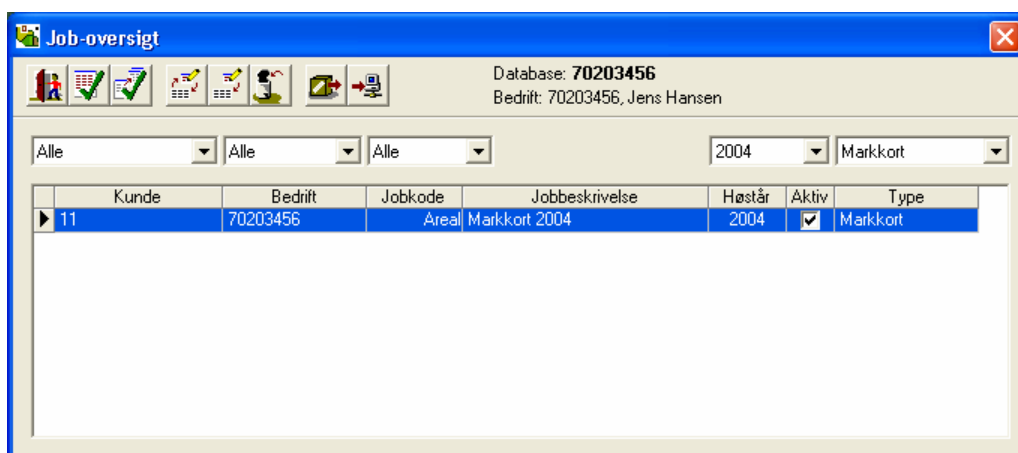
Job-oversigt

Database: **70203456**
Bedrift: 70203456, Jens Hansen

Alle
Alle
Alle
2004
Markkort

| Kunde | Bedrift | Jobkode | Jobbeskrivelse | Høstår | Aktiv | Type |
|---|---|---|---|---|---|---|
| 11 | 70203456 | Areal | Markkort 2004 | 2004 | ✔ | Markkort |